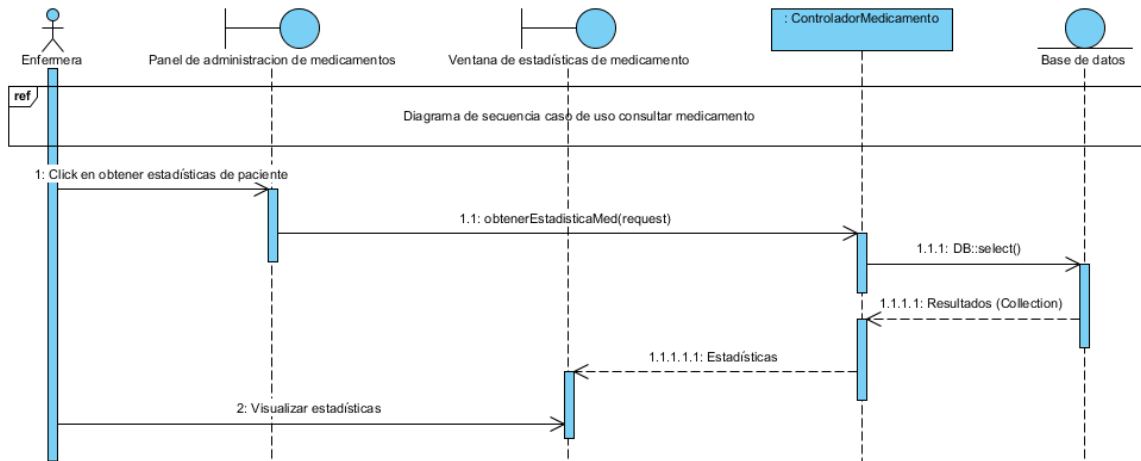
Enfermera

Panel de administracion de medicamentos

Ventana de estadísticas de medicamento

: ControladorMedicamento

Base de datos

ref

Diagrama de secuencia caso de uso consultar medicamento

1: Click en obtener estadísticas de paciente

1.1: obtenerEstadisticaMed(request)

1.1.1: DB::select()

1.1.1.1: Resultados (Collection)

1.1.1.1.1: Estadísticas

2: Visualizar estadísticas